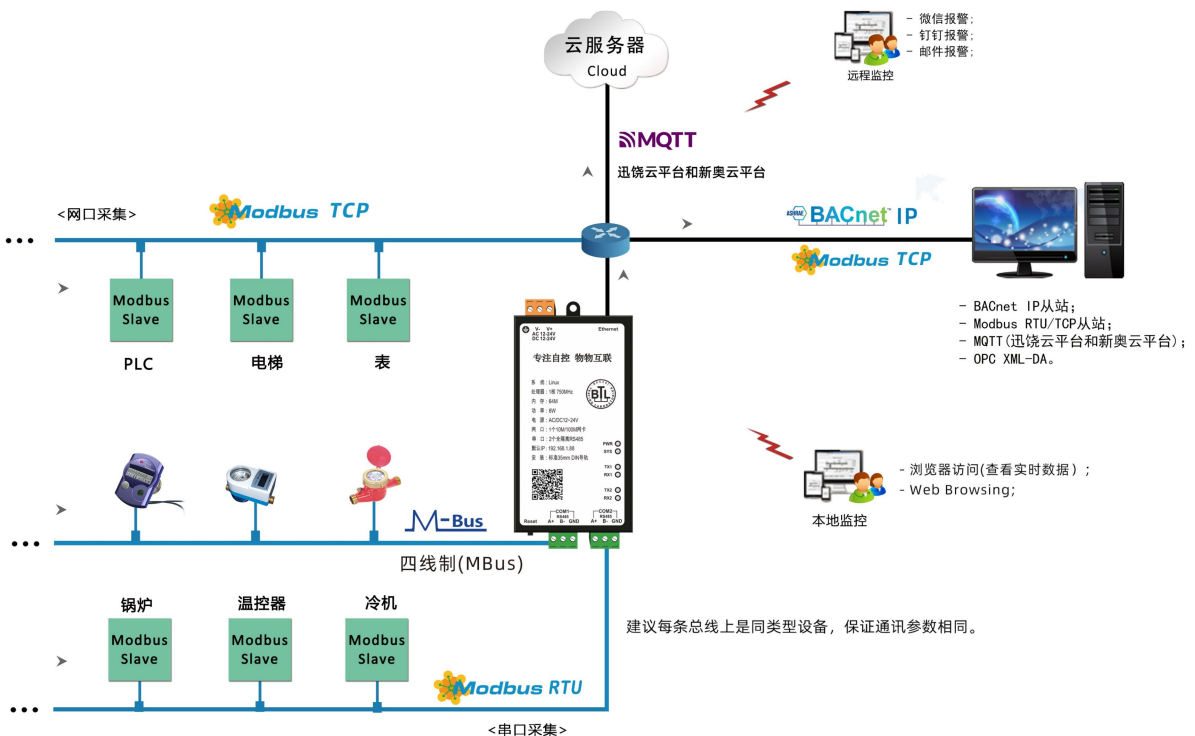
云服务器
Cloud

- 微信报警;
- 钉钉报警;
- 邮件报警;
远程监控

MQTT
迅饶云平台和新奥云平台

<网口采集>
Modbus TCP

BACnet IP
Modbus TCP

Modbus Slave
Modbus Slave
Modbus Slave
PLC
电梯
表

V- V+
AC 12-24V
DC 12-24V
Ethernet
专注自控 物物互联
BTL
PWR
SYS
TX1
RX1
TX2
RX2
Reset
COM1 RS485 A+ B- GND
COM2 RS485 A+ B- GND

- BACnet IP从站;
- Modbus RTU/TCP从站;
- MQTT(迅饶云平台和新奥云平台);
- OPC XML-DA。

- 浏览器访问(查看实时数据);
- Web Browsing;
本地监控

M-Bus
四线制(MBus)

锅炉
温控器
冷机
Modbus Slave
Modbus Slave
Modbus Slave

建议每条总线上是同类型设备，保证通讯参数相同。

Modbus RTU
<串口采集>